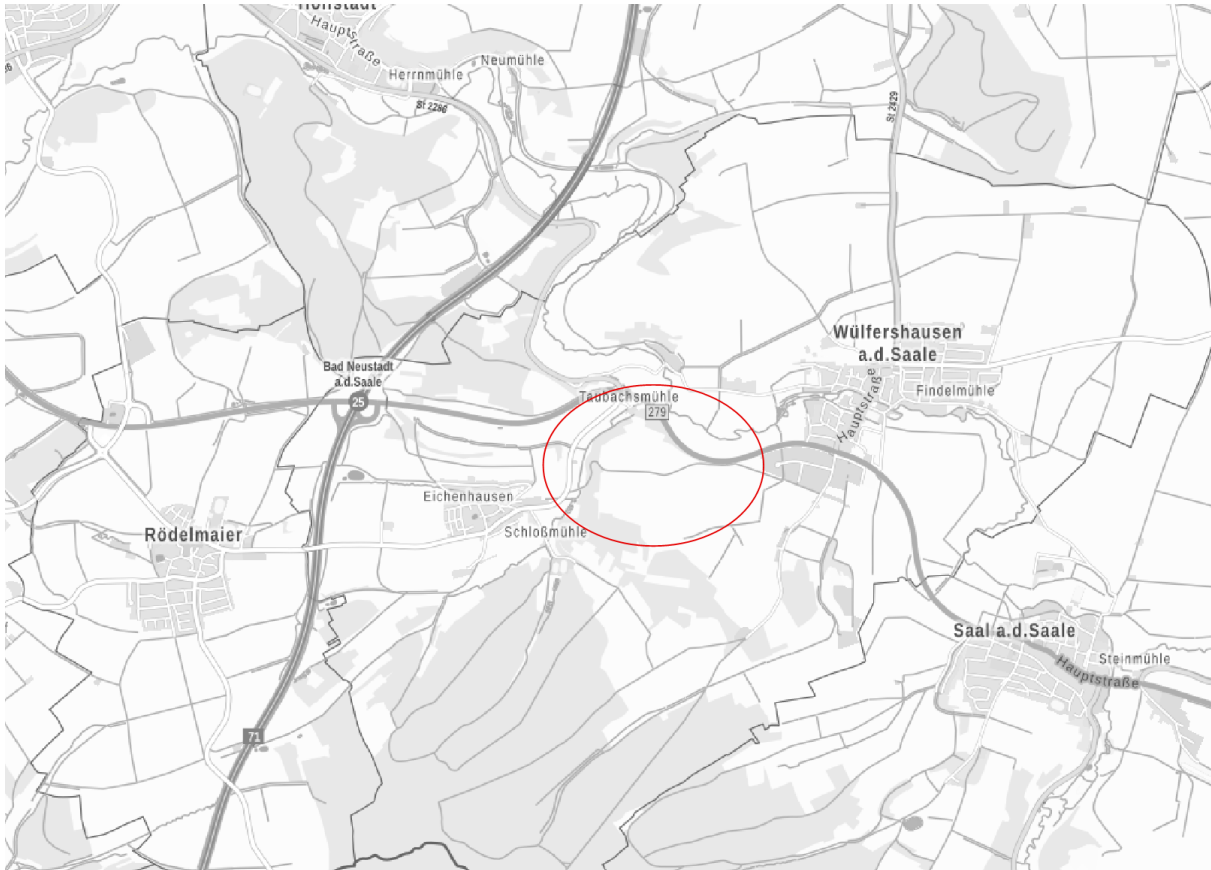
Hohstadt
Hauptstraße
Herrnmühle
Neumühle
St 2286
St 2429
Wülfershausen a.d.Saale
Findelmühle
Hauptstraße
Bad Neustadt a.d.Saale
25
Taubachsmühle
279
Eichenhausen
Schloßmühle
Rödelmaier
Saal a.d.Saale
Steinmühle
Hauptstraße
71